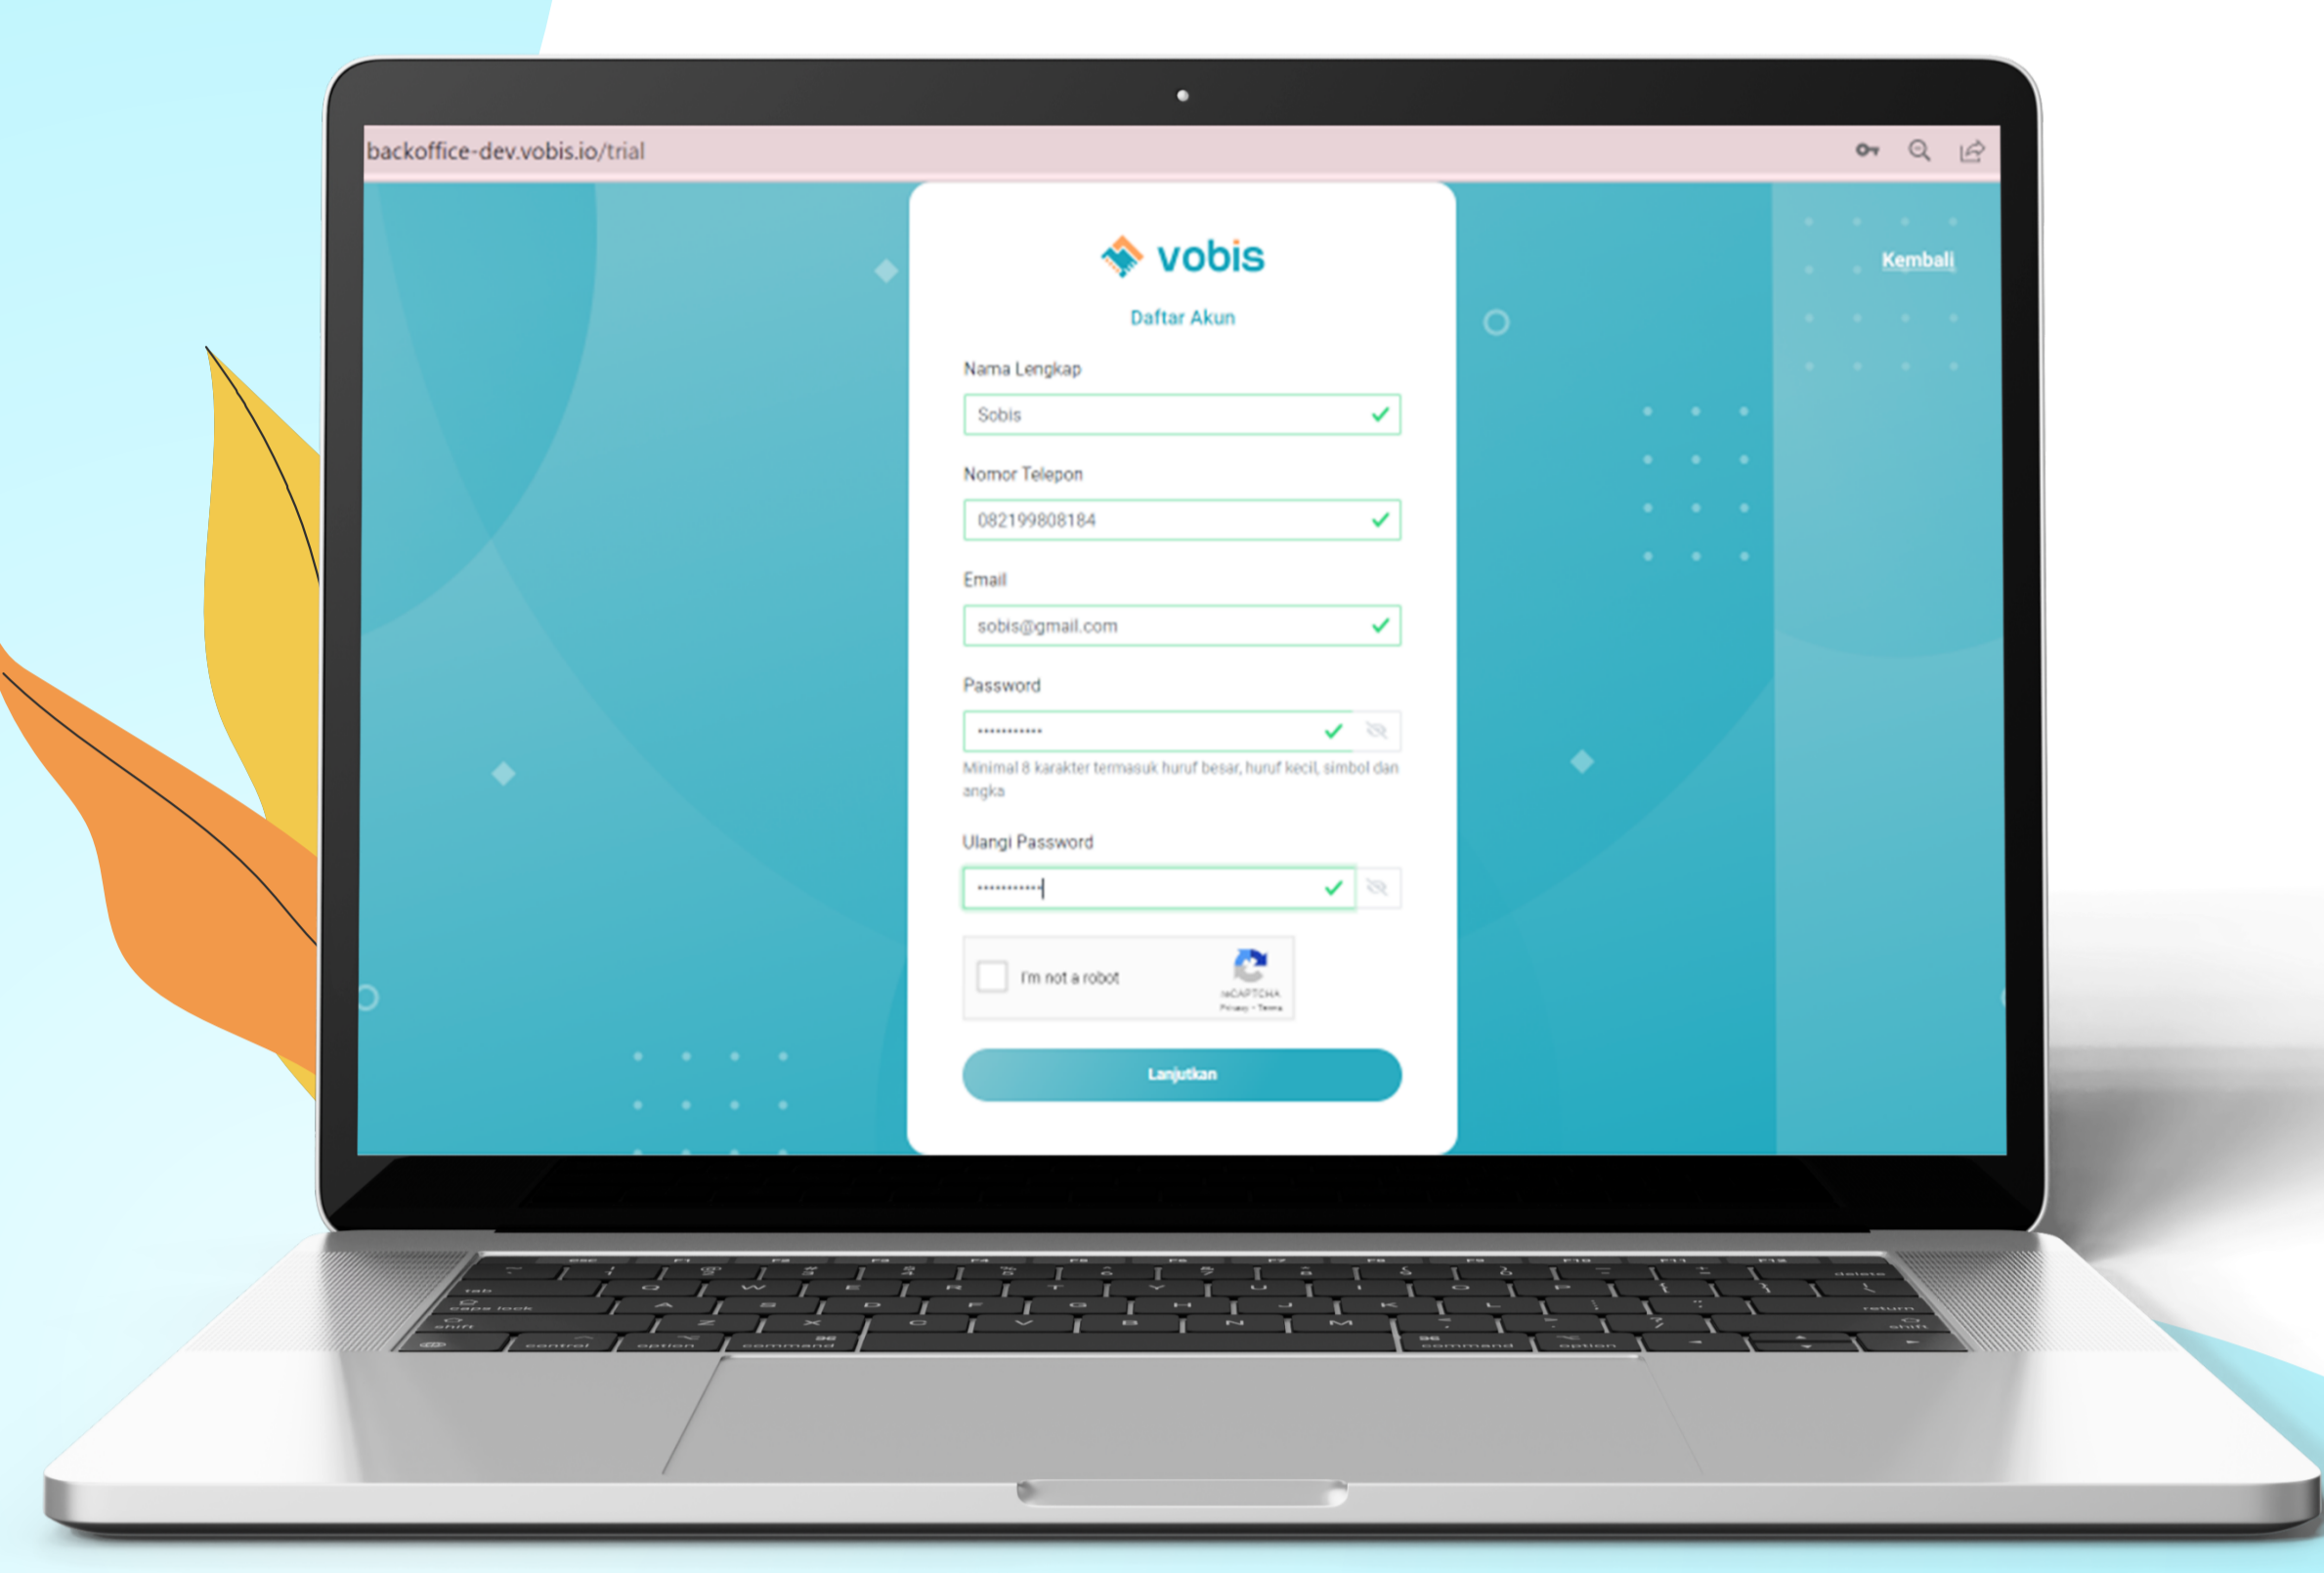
backoffice-dev.vobis.io/trial

vobis

Kembali

Daftar Akun

Nama Lengkap

Sobis

Nomor Telepon

082199808184

Email

sobis@gmail.com

Password

•••••••••••

Minimal 8 karakter termasuk huruf besar, huruf kecil, simbol dan angka

Ulangi Password

•••••••••••

I'm not a robot

reCAPTCHA
Privacy - Terms

Lanjutkan